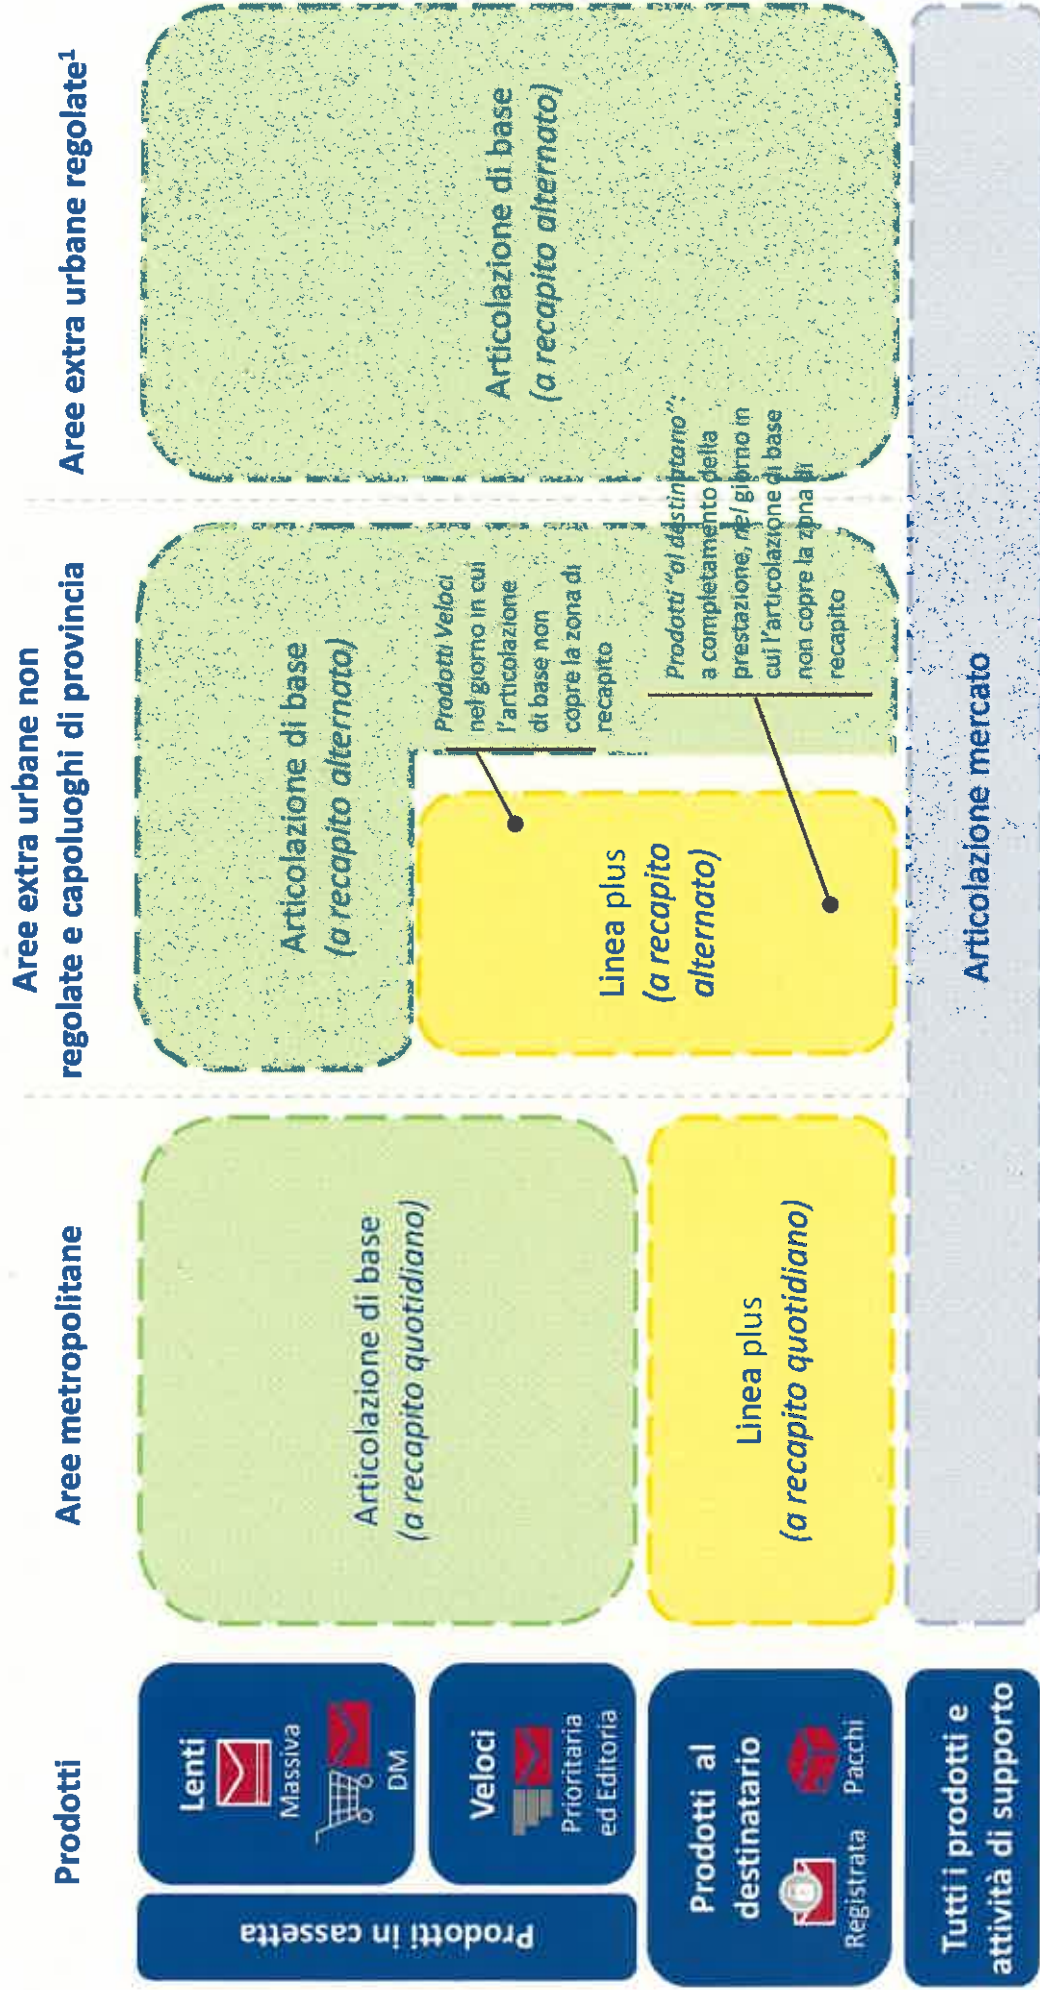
Prodotti

Aree metropolitane

Aree extra urbane non regolate e capoluoghi di provincia

Aree extra urbane regolate$^1$

Prodotti in cassetta

Lenti
Massiva
DM

Veloci
Prioritaria ed Editoria

Prodotti al destinatario
Registrata
Pacchi

Tutti i prodotti e attività di supporto

Articolazione di base (a recapito quotidiano)

Linea plus (a recapito quotidiano)

Articolazione di base (a recapito alternato)

Prodotti Veloci nel giorno in cui l'articolazione di base non copre la zona di recapito

Prodotti "al destinatario": a completamento della prestazione, nel giorno in cui l'articolazione di base non copre la zona di recapito

Linea plus (a recapito alternato)

Articolazione di base (a recapito alternato)

Articolazione mercato